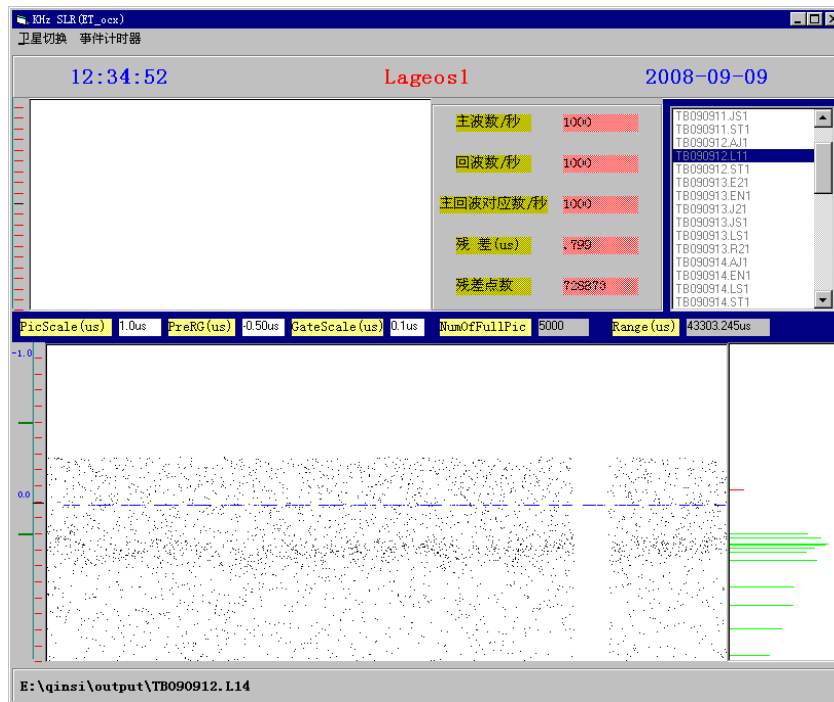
KHz SLR(ET_ocx)

卫星切换 事件计时器

12:34:52

Lageos1

2008-09-09

主波数/秒 1000

回波数/秒 1000

主回波对应数/秒 1000

残 差(us) .799

残差点数 725873

TB090911.JS1
TB090911.ST1
TB090912.AJ1
TB090912.L11
TB090912.ST1
TB090913.E21
TB090913.EN1
TB090913.J21
TB090913.JS1
TB090913.LS1
TB090913.R21
TB090914.AJ1
TB090914.EN1
TB090914.LS1
TB090914.ST1

PicScale(us) 1.0us PreRG(us) -0.50us GateScale(us) 0.1us NumOfFullPic 5000 Range(us) 43303.245us

-1.0

0.0

E:\qinsi\output\TB090912.L14